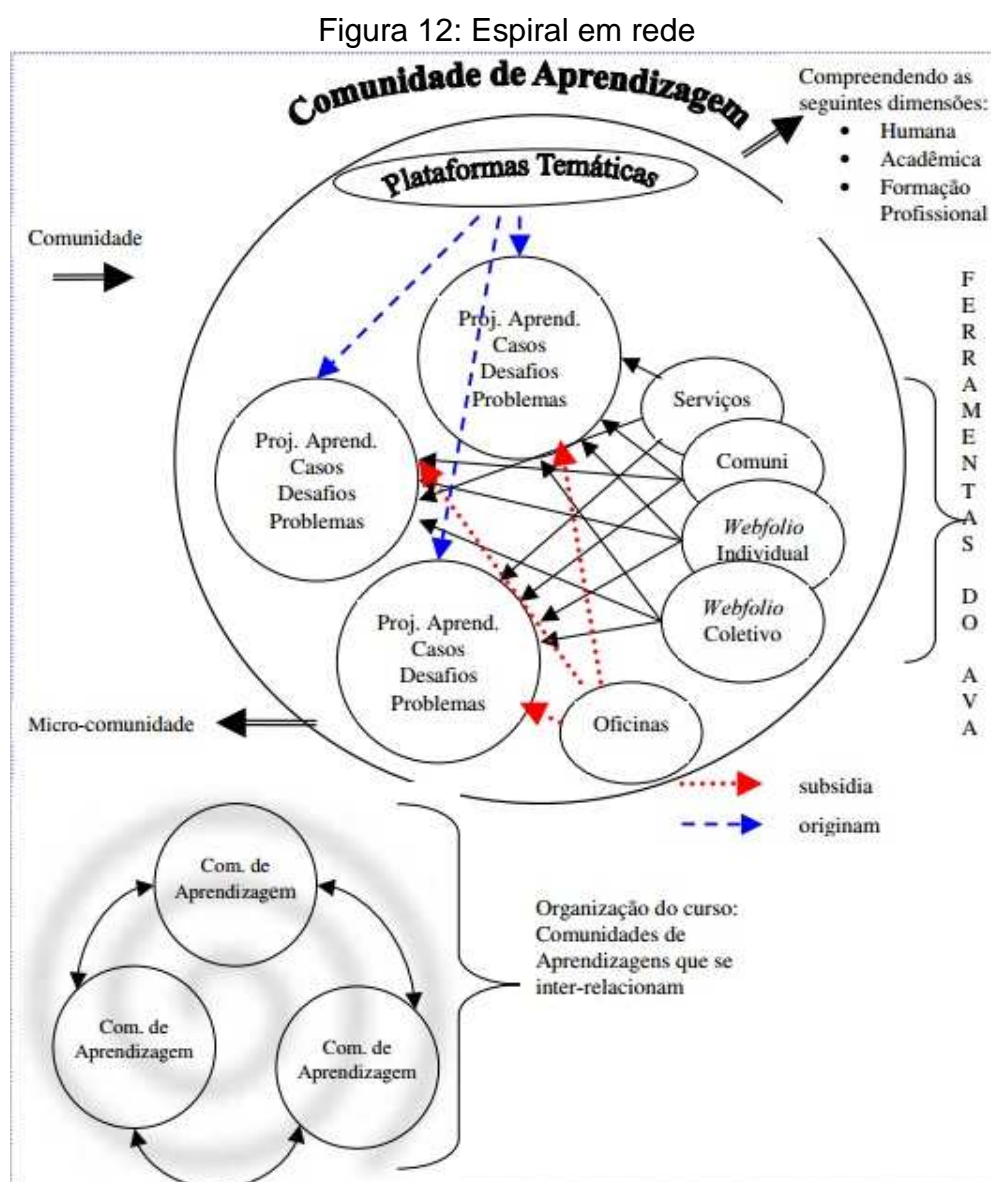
Figura 12: Espiral em rede

Comunidade de Aprendizagem

Compreendendo as seguintes dimensões:
• Humana
• Acadêmica
• Formação Profissional

Plataformas Temáticas

Comunidade

F E R R A M E N T A S D O A V A

Proj. Aprend.
Casos
Desafios
Problemas

Serviços

Proj. Aprend.
Casos
Desafios
Problemas

Comuni

Webfolio
Individual

Webfolio
Coletivo

Proj. Aprend.
Casos
Desafios
Problemas

Micro-comunidade

Oficinas

subsidia

originam

Com. de Aprendizagem

Organização do curso: Comunidades de Aprendizagens que se inter-relacionam

Com. de Aprendizagem

Com. de Aprendizagem